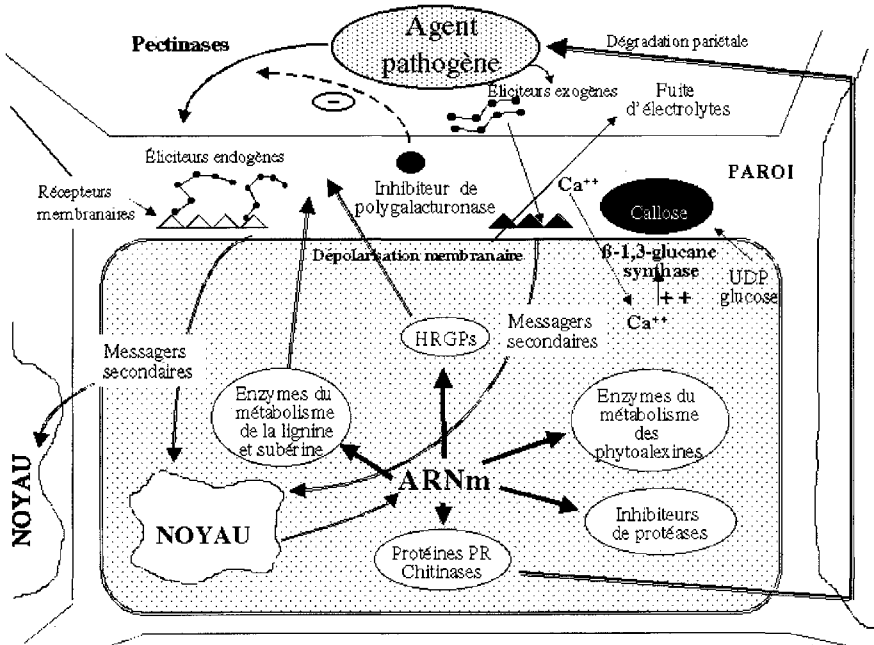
Agent pathogène

Pectinases

Dégradation pariétale

Éliciteurs exogènes

Fuite d'électrolytes

Éliciteurs endogènes

Récepteurs membranaires

Inhibiteur de polygalacturonase

$Ca^{++}$

PAROI

Callose

Dépolarisation membranaire

ß-1,3-glucane synthase

+ +

UDP glucose

$Ca^{++}$

HRGPs

Messagers secondaires

Messagers secondaires

Enzymes du métabolisme de la lignine et subérine

Enzymes du métabolisme des phytoalexines

ARNm

NOYAU

NOYAU

Inhibiteurs de protéases

Protéines PR Chitinases